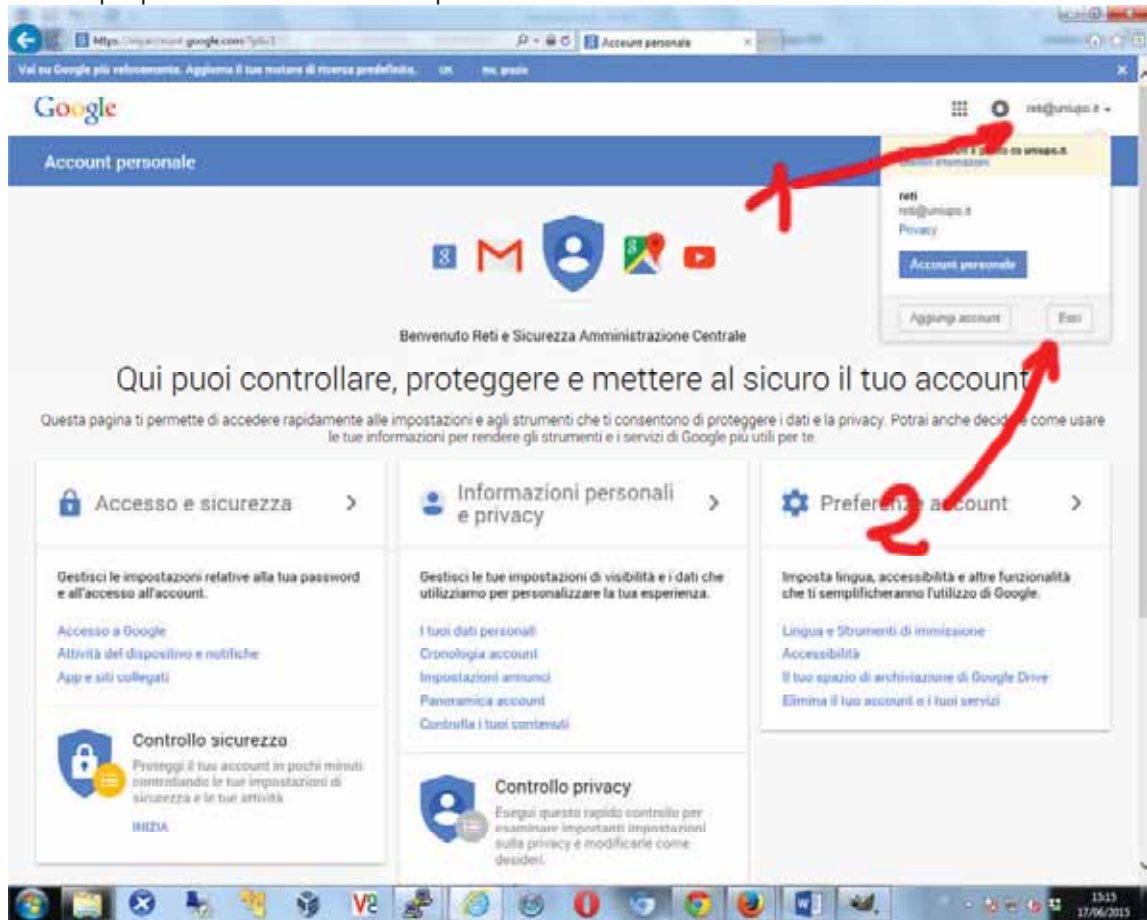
https://myaccount.google.com/?pli=1

Account personale

Vai su Google più velocemente. Aggiorna il tuo motore di ricerca predefinito. OK No, grazie

Google

reti@unipo.it

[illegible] gestito da unipo.it
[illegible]

reti
reti@unipo.it
Privacy

Account personale

Aggiungi account Esci

Account personale

Benvenuto Reti e Sicurezza Amministrazione Centrale

Qui puoi controllare, proteggere e mettere al sicuro il tuo account

Questa pagina ti permette di accedere rapidamente alle impostazioni e agli strumenti che ti consentono di proteggere i dati e la privacy. Potrai anche decidere come usare le tue informazioni per rendere gli strumenti e i servizi di Google più utili per te.

Accesso e sicurezza

Gestisci le impostazioni relative alla tua password e all'accesso all'account.

Accesso a Google
Attività del dispositivo e notifiche
App e siti collegati

Controllo sicurezza

Proteggi il tuo account in pochi minuti controllando le tue impostazioni di sicurezza e le tue attività

INIZIA

Informazioni personali e privacy

Gestisci le tue impostazioni di visibilità e i dati che utilizziamo per personalizzare la tua esperienza.

I tuoi dati personali
Cronologia account
Impostazioni annunci
Panoramica account
Controlla i tuoi contenuti

Controllo privacy

Esegui questo rapido controllo per esaminare importanti impostazioni sulla privacy e modificarle come desideri.

Preferenze account

Imposta lingua, accessibilità e altre funzionalità che ti semplificheranno l'utilizzo di Google.

Lingua e Strumenti di immissione
Accessibilità
Il tuo spazio di archiviazione di Google Drive
Elimina il tuo account o i tuoi servizi

1

2

15:15
17/06/2015